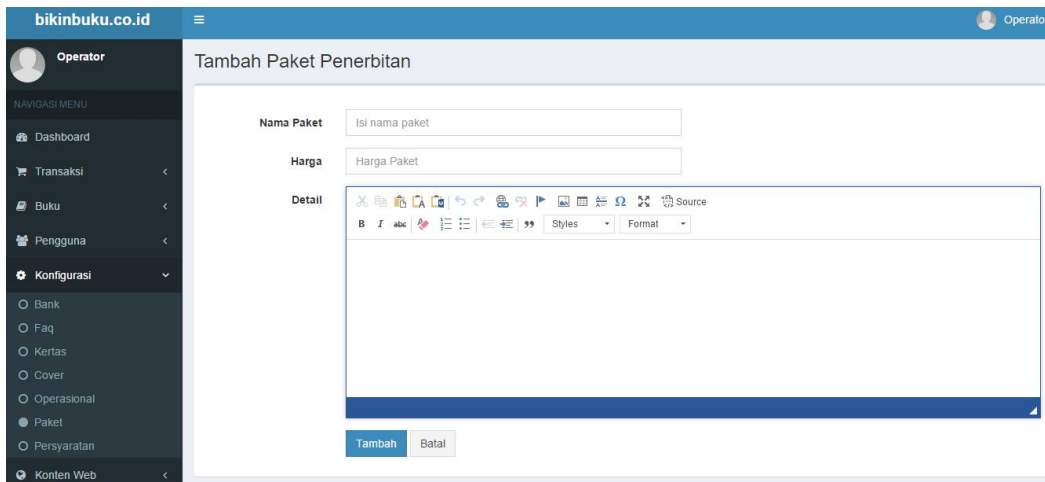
bikinbuku.co.id
≡
Operato

Operator

NAVIGASI MENU
Dashboard
Transaksi
Buku
Pengguna
Konfigurasi
Bank
Faq
Kertas
Cover
Operasional
Paket
Persyaratan
Konten Web

Tambah Paket Penerbitan

Nama Paket
Isi nama paket
Harga
Harga Paket
Detail
Source
B I abc 99 Styles Format

Tambah Batal